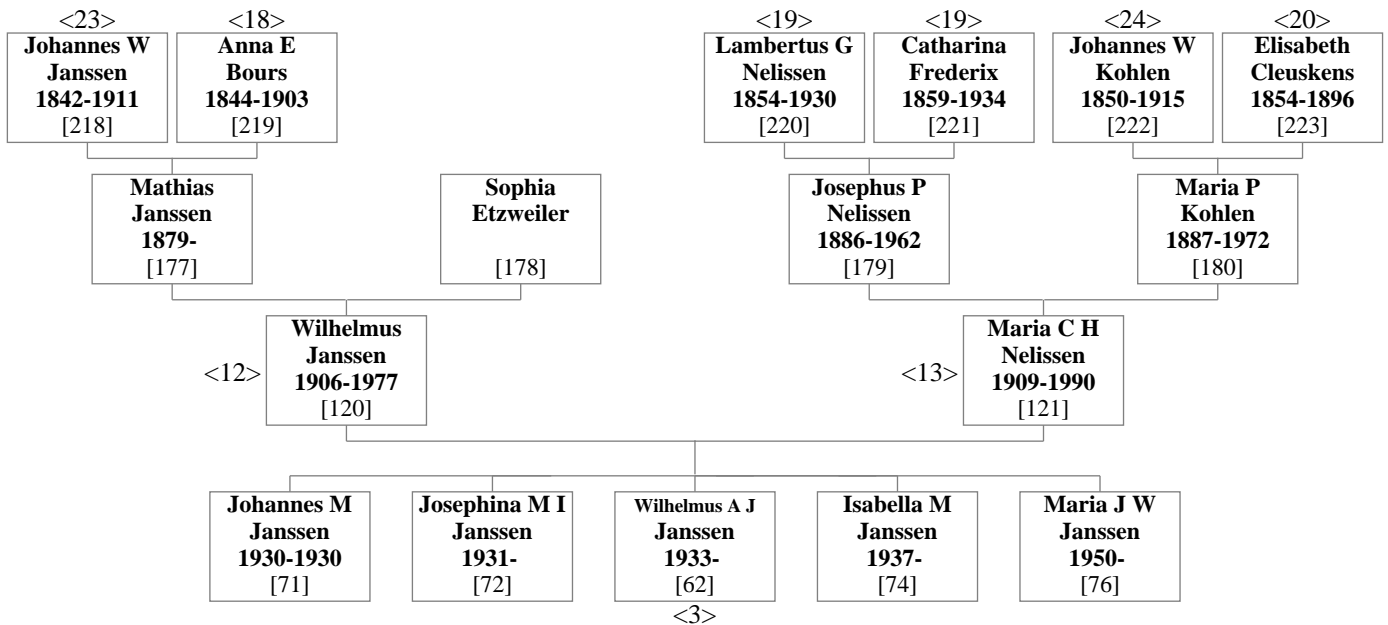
<23>
Johannes W Janssen 1842-1911 [218]

<18>
Anna E Bours 1844-1903 [219]

<19>
Lambertus G Nelissen 1854-1930 [220]

<19>
Catharina Frederix 1859-1934 [221]

<24>
Johannes W Kohlen 1850-1915 [222]

<20>
Elisabeth Cleuskens 1854-1896 [223]

Mathias Janssen 1879- [177]

Sophia Etzweiler [178]

Josephus P Nelissen 1886-1962 [179]

Maria P Kohlen 1887-1972 [180]

<12>
Wilhelmus Janssen 1906-1977 [120]

<13>
Maria C H Nelissen 1909-1990 [121]

Johannes M Janssen 1930-1930 [71]

Josephina M I Janssen 1931- [72]

Wilhelmus A J Janssen 1933- [62]
<3>

Isabella M Janssen 1937- [74]

Maria J W Janssen 1950- [76]